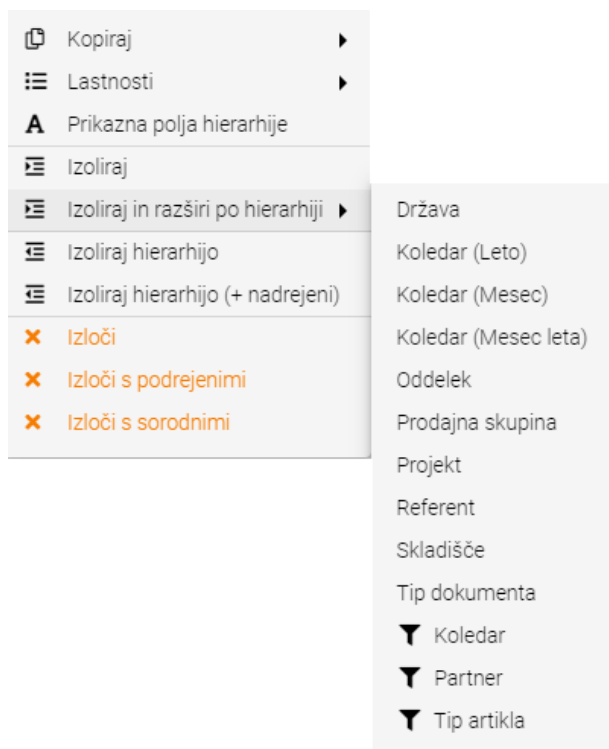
Kopiraj
Lastnosti
A Prikazna polja hierarhije
Izoliraj
Izoliraj in razširi po hierarhiji
Izoliraj hierarhijo
Izoliraj hierarhijo (+ nadrejeni)
Izloči
Izloči s podrejenimi
Izloči s sorodnimi

Država
Koledar (Leto)
Koledar (Mesec)
Koledar (Mesec leta)
Oddelek
Prodajna skupina
Projekt
Referent
Skladišče
Tip dokumenta
Koledar
Partner
Tip artikla